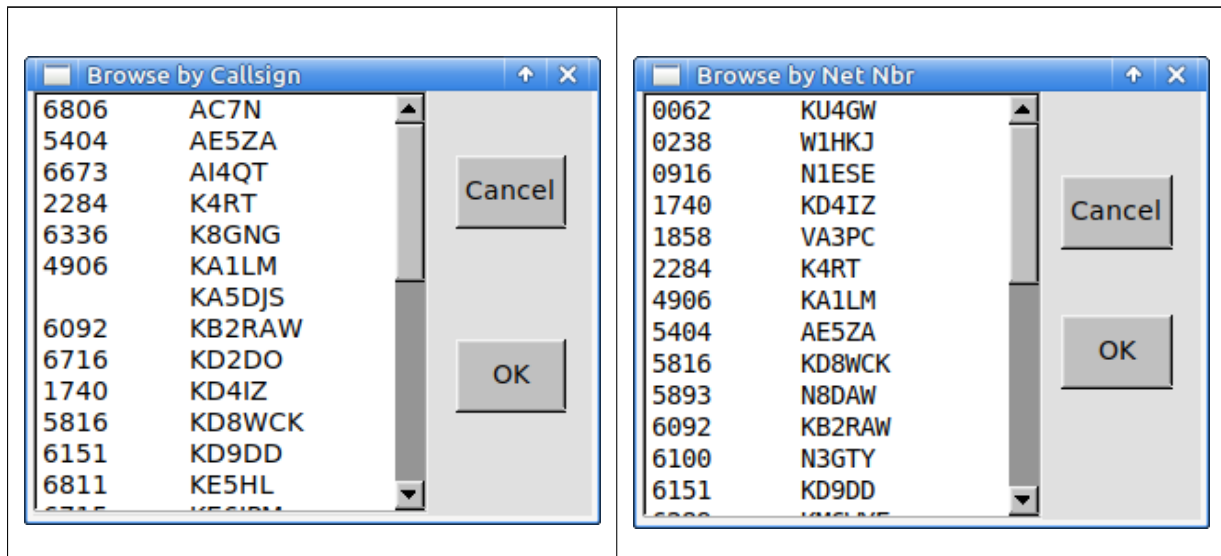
Browse by Callsign

6806 AC7N
5404 AE5ZA
6673 AI4QT
2284 K4RT
6336 K8GNG
4906 KA1LM
KA5DJS
6092 KB2RAW
6716 KD2DO
1740 KD4IZ
5816 KD8WCK
6151 KD9DD
6811 KE5HL
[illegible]

Cancel

OK

Browse by Net Nbr

0062 KU4GW
0238 W1HKJ
0916 N1ESE
1740 KD4IZ
1858 VA3PC
2284 K4RT
4906 KA1LM
5404 AE5ZA
5816 KD8WCK
5893 N8DAW
6092 KB2RAW
6100 N3GTY
6151 KD9DD
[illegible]

Cancel

OK